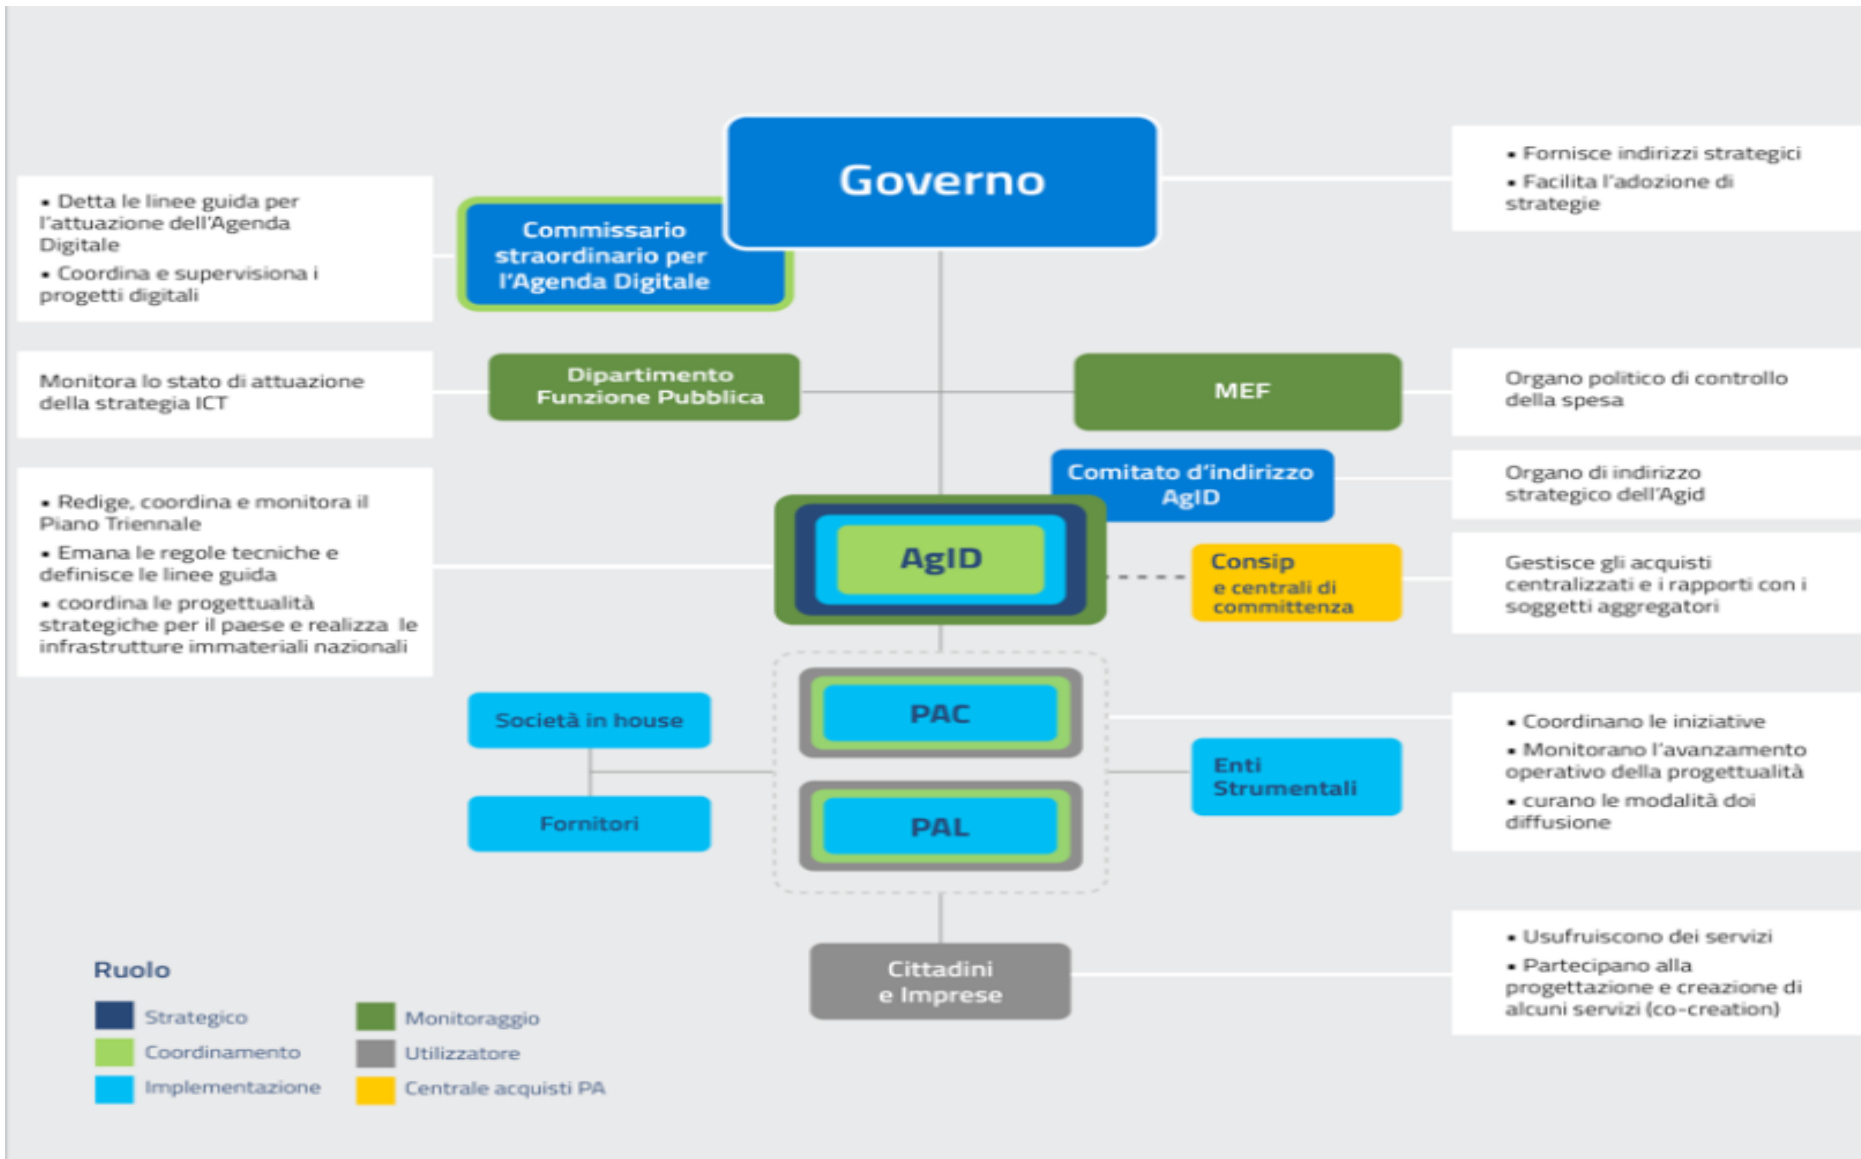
Governo

• Fornisce indirizzi strategici
• Facilita l'adozione di strategie

• Detta le linee guida per l'attuazione dell'Agenda Digitale
• Coordina e supervisiona i progetti digitali

Commissario straordinario per l'Agenda Digitale

Monitora lo stato di attuazione della strategia ICT

Dipartimento Funzione Pubblica

MEF

Organo politico di controllo della spesa

Comitato d'indirizzo AgID

Organo di indirizzo strategico dell'Agid

• Redige, coordina e monitora il Piano Triennale
• Emana le regole tecniche e definisce le linee guida
• coordina le progettualità strategiche per il paese e realizza le infrastrutture immateriali nazionali

AgID

Consip e centrali di committenza

Gestisce gli acquisti centralizzati e i rapporti con i soggetti aggregatori

Società in house

Fornitori

PAC

PAL

Enti Strumentali

• Coordinano le iniziative
• Monitorano l'avanzamento operativo della progettualità
• curano le modalità doi diffusione

Cittadini e Imprese

• Usufruiscono dei servizi
• Partecipano alla progettazione e creazione di alcuni servizi (co-creation)

Ruolo

Strategico
Coordinamento
Implementazione
Monitoraggio
Utilizzatore
Centrale acquisti PA